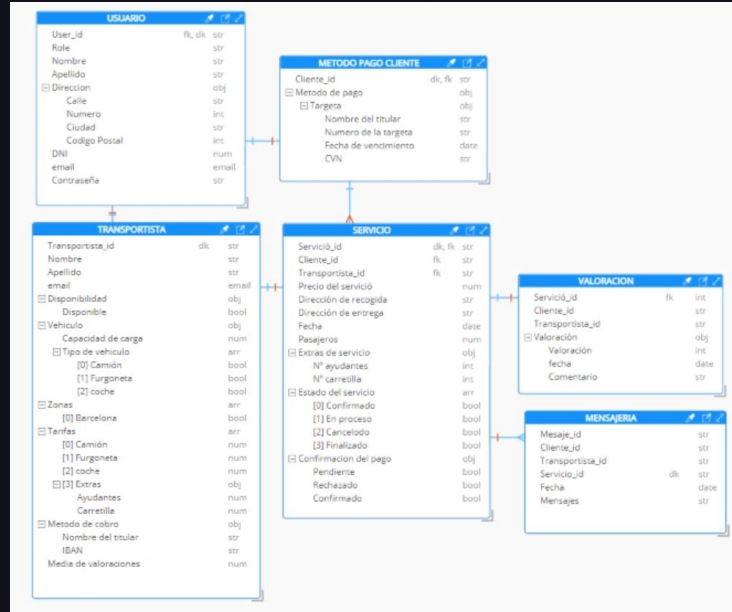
USUARIO

| | | |
|---|---|---|
| User_id | fk, dk | str |
| Role | | str |
| Nombre | | str |
| Apellido | | str |
| ⊟ Direccion | | obj |
| Calle | | str |
| Numero | | int |
| Ciudad | | str |
| Codigo Postal | | int |
| DNI | | num |
| email | | email |
| Contraseña | | str |

METODO PAGO CLIENTE

| | | |
|---|---|---|
| Cliente_id | dk, fk | str |
| ⊟ Metodo de pago | | obj |
| ⊟ Targeta | | obj |
| Nombre del titular | | str |
| Numero de la targeta | | str |
| Fecha de vencimiento | | date |
| CVN | | str |

TRANSPORTISTA

| | | |
|---|---|---|
| Transportista_id | dk | str |
| Nombre | | str |
| Apellido | | str |
| email | | email |
| ⊟ Disponibilidad | | obj |
| Disponible | | bool |
| ⊟ Vehiculo | | obj |
| Capacidad de carga | | num |
| ⊟ Tipo de vehiculo | | arr |
| [0] Camión | | bool |
| [1] Furgoneta | | bool |
| [2] coche | | bool |
| ⊟ Zonas | | arr |
| [0] Barcelona | | bool |
| ⊟ Tarifas | | arr |
| [0] Camión | | num |
| [1] Furgoneta | | num |
| [2] coche | | num |
| ⊟ [3] Extras | | obj |
| Ayudantes | | num |
| Carretilla | | num |
| ⊟ Metodo de cobro | | obj |
| Nombre del titular | | str |
| IBAN | | str |
| Media de valoraciones | | num |

SERVICIO

| | | |
|---|---|---|
| Serviciö_id | dk, fk | str |
| Cliente_id | fk | str |
| Transportista_id | fk | str |
| Precio del servició | | num |
| Dirección de recogida | | str |
| Dirección de entrega | | str |
| Fecha | | date |
| Pasajeros | | num |
| ⊟ Extras de servicio | | obj |
| Nº ayudantes | | int |
| Nº carretilla | | int |
| ⊟ Estado del servicio | | arr |
| [0] Confirmado | | bool |
| [1] En proceso | | bool |
| [2] Cancelodo | | bool |
| [3] Finalizado | | bool |
| ⊟ Confirmacion del pago | | obj |
| Pendiente | | bool |
| Rechazado | | bool |
| Confirmado | | bool |

VALORACION

| | | |
|---|---|---|
| Servició_id | fk | int |
| Cliente_id | | str |
| Transportista_id | | str |
| ⊟ Valoración | | obj |
| Valoración | | int |
| fecha | | date |
| Comentario | | str |

MENSAJERIA

| | | |
|---|---|---|
| Mesaje_id | | str |
| Cliente_id | | str |
| Transportista_id | | str |
| Servicio_id | dk | str |
| Fecha | | date |
| Mensajes | | str |